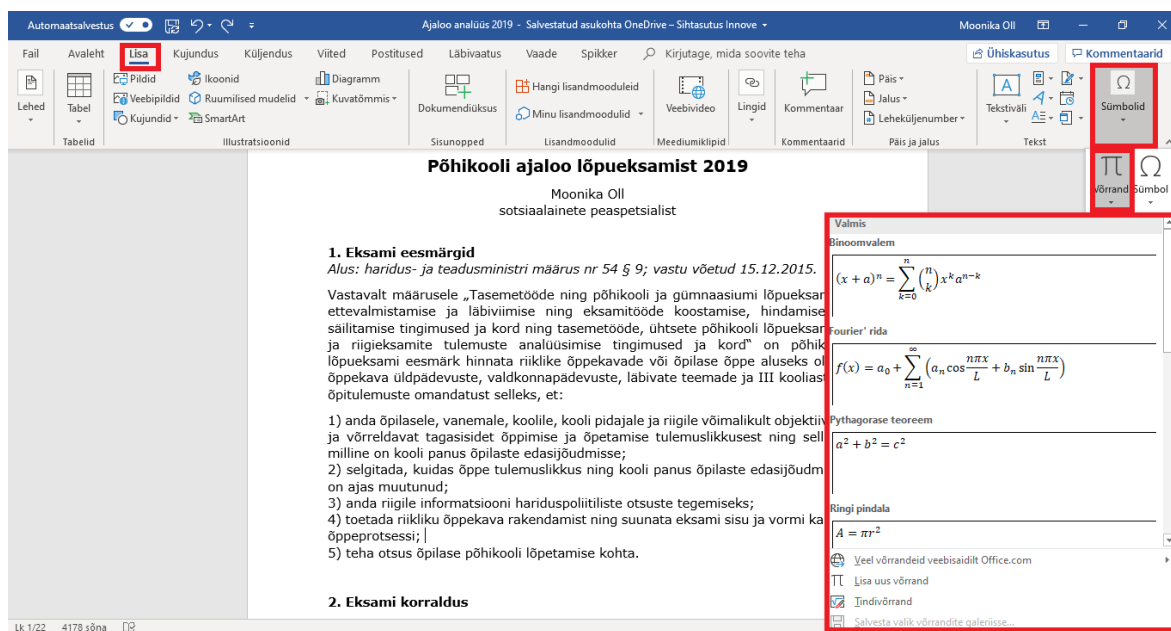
Automaatsalvestus Ajaloo analüüs 2019 - Salvestatud asukohta OneDrive – Sihtasutus Innove Moonika Oll

Fail Avaleht Lisa Kujundus Küljendus Viited Postitused Läbivaatus Vaade Spikker Kirjutage, mida soovite teha Ühiskasutus Kommentaarid

Lehed Tabel Tabelid Pildid Veebipildid Kujundid Ikoonid Ruumilised mudelid SmartArt Diagramm Kuvatõmmis Illustratsioonid Dokumendiüksus Sisunopped Hangi lisandmooduleid Minu lisandmoodulid Lisandmoodulid Veebivideo Meediumiklipid Lingid Kommentaar Kommentaarid Päis Jalus Leheküljenumber Päis ja jalus Tekstiväli Tekst Sümbolid

Võrrand Sümbol

Põhikooli ajaloo lõpueksamist 2019

Moonika Oll
sotsiaalainete peaspetsialist

1. Eksami eesmärgid
Alus: haridus- ja teadusministri määrus nr 54 § 9; vastu võetud 15.12.2015.

Vastavalt määrusele „Tasemetööde ning põhikooli ja gümnaasiumi lõpueksan ettevalmistamise ja läbiviimise ning eksamitööde koostamise, hindamise säilitamise tingimused ja kord ning tasemetööde, ühtsete põhikooli lõpueksan ja riigieksamite tulemuste analüüsimise tingimused ja kord" on põhik lõpueksami eesmärk hinnata riiklike õppekavade või õpilase õppe aluseks ol õppekava üldpädevuste, valdkonnapädevuste, läbivate teemade ja III kooliast õpitulemuste omandatust selleks, et:

1) anda õpilasele, vanemale, koolile, kooli pidajale ja riigile võimalikult objektiiv ja võrreldavat tagasisidet õppimise ja õpetamise tulemuslikkusest ning sell milline on kooli panus õpilaste edasijõudmisse;
2) selgitada, kuidas õppe tulemuslikkus ning kooli panus õpilaste edasijõudm on ajas muutunud;
3) anda riigile informatsiooni hariduspoliitiliste otsuste tegemiseks;
4) toetada riikliku õppekava rakendamist ning suunata eksami sisu ja vormi ka õppeprotsessi;
5) teha otsus õpilase põhikooli lõpetamise kohta.

2. Eksami korraldus

Lk 1/22 4178 sõna

Valmis
Binoomvalem
$(x+a)^n=\sum_{k=0}^{n}\binom{n}{k}x^k a^{n-k}$
Fourier' rida
$f(x)=a_0+\sum_{n=1}^{\infty}\left(a_n\cos\frac{n\pi x}{L}+b_n\sin\frac{n\pi x}{L}\right)$
Pythagorase teoreem
$a^2+b^2=c^2$
Ringi pindala
$A=\pi r^2$
Veel võrrandeid veebisaidilt Office.com
Lisa uus võrrand
Tindivõrrand
Salvesta valik võrrandite galeriisse...